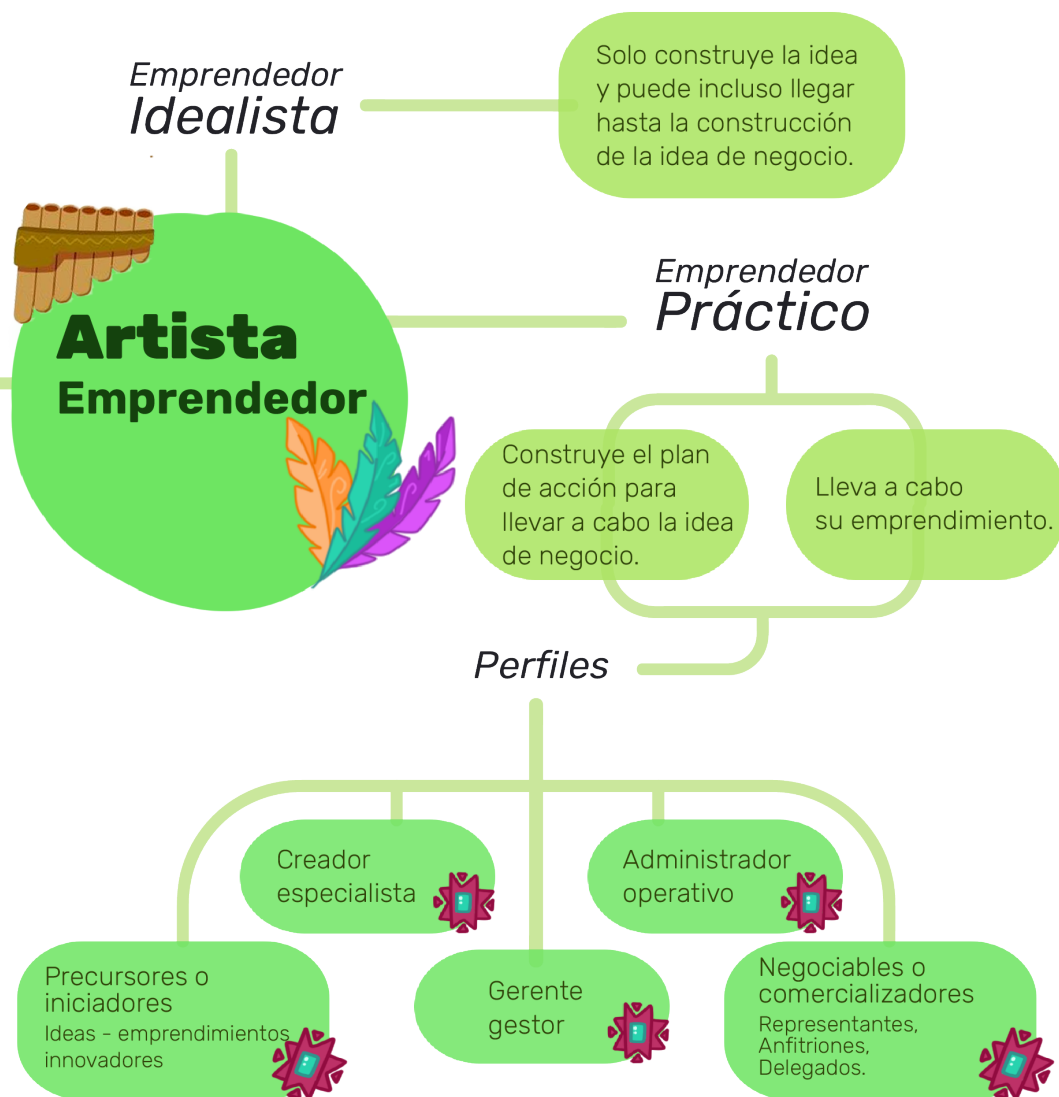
Emprendedor
Idealista

Solo construye la idea y puede incluso llegar hasta la construcción de la idea de negocio.

Artista
Emprendedor

Emprendedor
Práctico

Construye el plan de acción para llevar a cabo la idea de negocio.

Lleva a cabo su emprendimiento.

Perfiles

Creador especialista

Administrador operativo

Precursores o iniciadores
Ideas - emprendimientos innovadores

Gerente gestor

Negociables o comercializadores
Representantes, Anfitriones, Delegados.